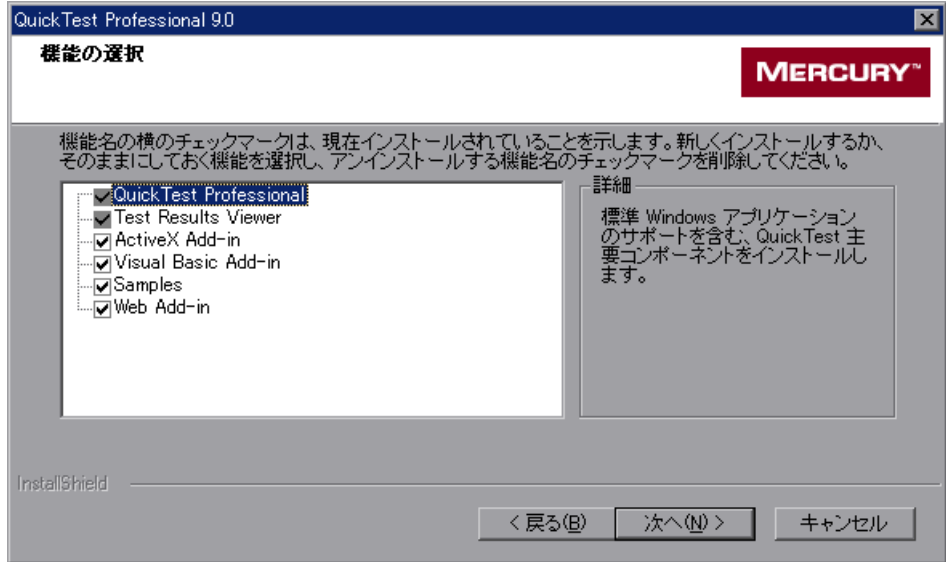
QuickTest Professional 9.0

機能の選択

MERCURY™

機能名の横のチェックマークは、現在インストールされていることを示します。新しくインストールするか、そのままにしておく機能を選択し、アンインストールする機能名のチェックマークを削除してください。

QuickTest Professional
Test Results Viewer
ActiveX Add-in
Visual Basic Add-in
Samples
Web Add-in

詳細

標準 Windows アプリケーションのサポートを含む、QuickTest 主要コンポーネントをインストールします。

InstallShield

< 戻る(B)
次へ(N) >
キャンセル